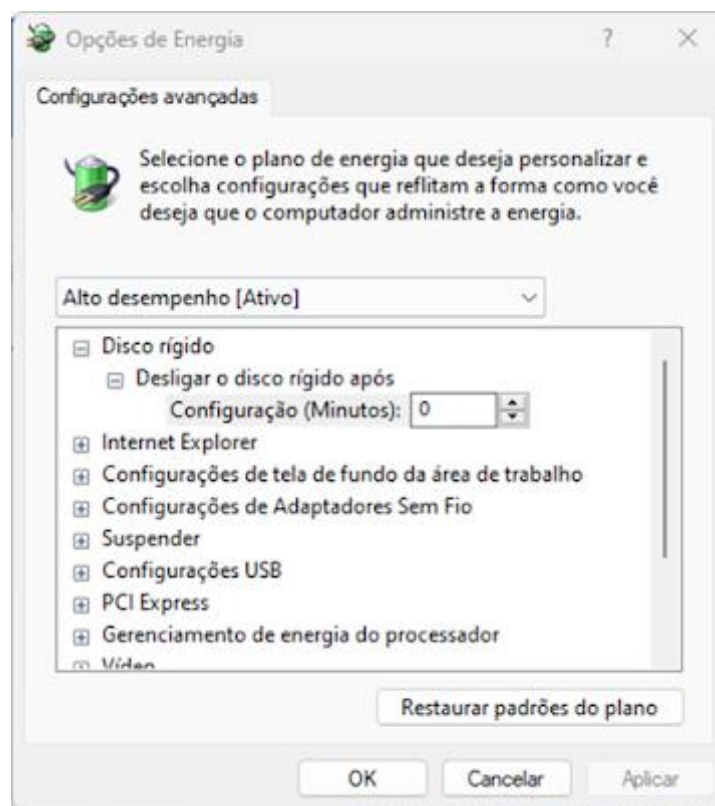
Opções de Energia

?

×

Configurações avançadas

Selecione o plano de energia que deseja personalizar e escolha configurações que reflitam a forma como você deseja que o computador administre a energia.

Alto desempenho [Ativo]

⊟ Disco rígido
⊟ Desligar o disco rígido após
Configuração (Minutos): 0
⊞ Internet Explorer
⊞ Configurações de tela de fundo da área de trabalho
⊞ Configurações de Adaptadores Sem Fio
⊞ Suspender
⊞ Configurações USB
⊞ PCI Express
⊞ Gerenciamento de energia do processador
⊞ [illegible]

Restaurar padrões do plano

OK

Cancelar

Aplicar